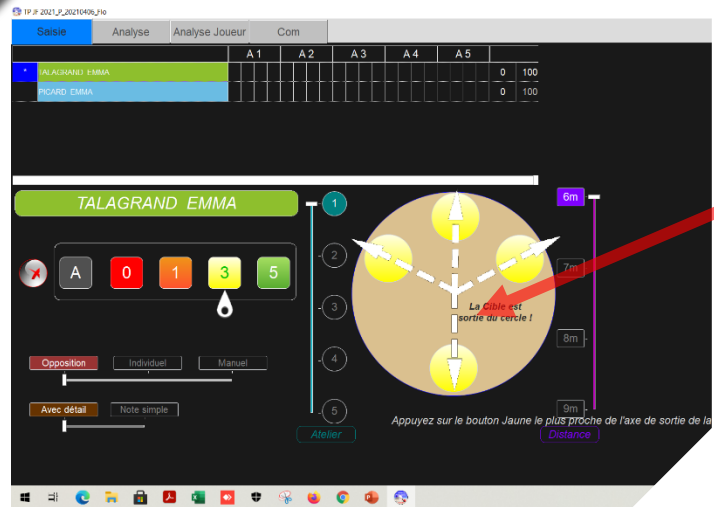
TP JF 2021_P_20210406_Flo

Saisie | Analyse | Analyse Joueur | Com

| | | A 1 | A 2 | A 3 | A 4 | A 5 | | |
|---|---|---|---|---|---|---|---|---|
| * | TALAGRAND EMMA | | | | | | 0 | 100 |
| | PICARD EMMA | | | | | | 0 | 100 |

TALAGRAND EMMA

A 0 1 3 5

1
2
3
4
5
Atelier

La Cible est sortie du cercle !

6m
7m
8m
9m
Distance

Opposition | Individuel | Manuel

Avec détail | Note simple

Appuyez sur le bouton Jaune le plus proche de l'axe de sortie de la